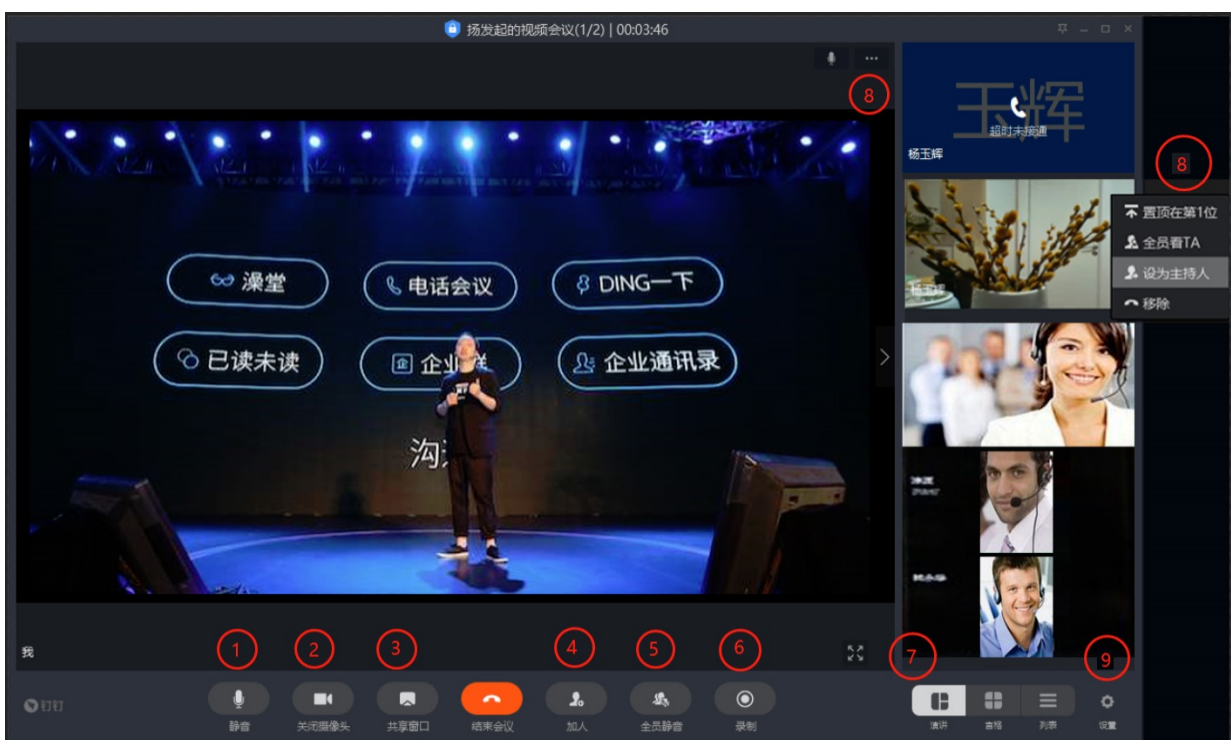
扬发起的视频会议(1/2) | 00:03:46

8

玉辉
超时未接通
杨玉辉

8

置顶在第1位
全员看TA
设为主持人
移除

杨玉辉

澡堂
电话会议
DING一下
已读未读
企业
企业通讯录
沟

我

1 2 3 4 5 6 7 9

钉钉
静音
关闭摄像头
共享窗口
结束会议
加人
全员静音
录制
演讲
宫格
列表
设置